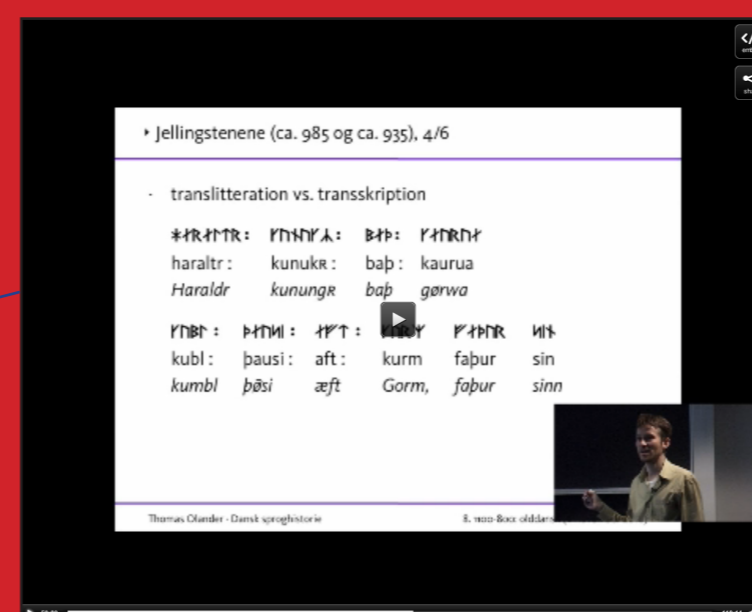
‣ Jellingstenene (ca. 985 og ca. 935), 4/6

· translitteration vs. transskription

ᚼᛅᚱᛅᛚᛏᚱ : ᚴᚢᚾᚢᚴᛦ : ᛒᛅᚦ : ᚴᛅᚢᚱᚢᛅ
haraltr : kunukʀ : baþ : kaurua
Haraldr kunungʀ baþ gørwa

ᚴᚢᛒᛚ : ᚦᛅᚢᛋᛁ : ᛅᚠᛏ : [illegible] ᚠᛅᚦᚢᚱ ᛋᛁᚾ
kubl : þausi : aft : kurm faþur sin
kumbl þǿsi æft Gorm, faþur sinn

Thomas Olander · Dansk sproghistorie
8. 100-800 oldda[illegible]